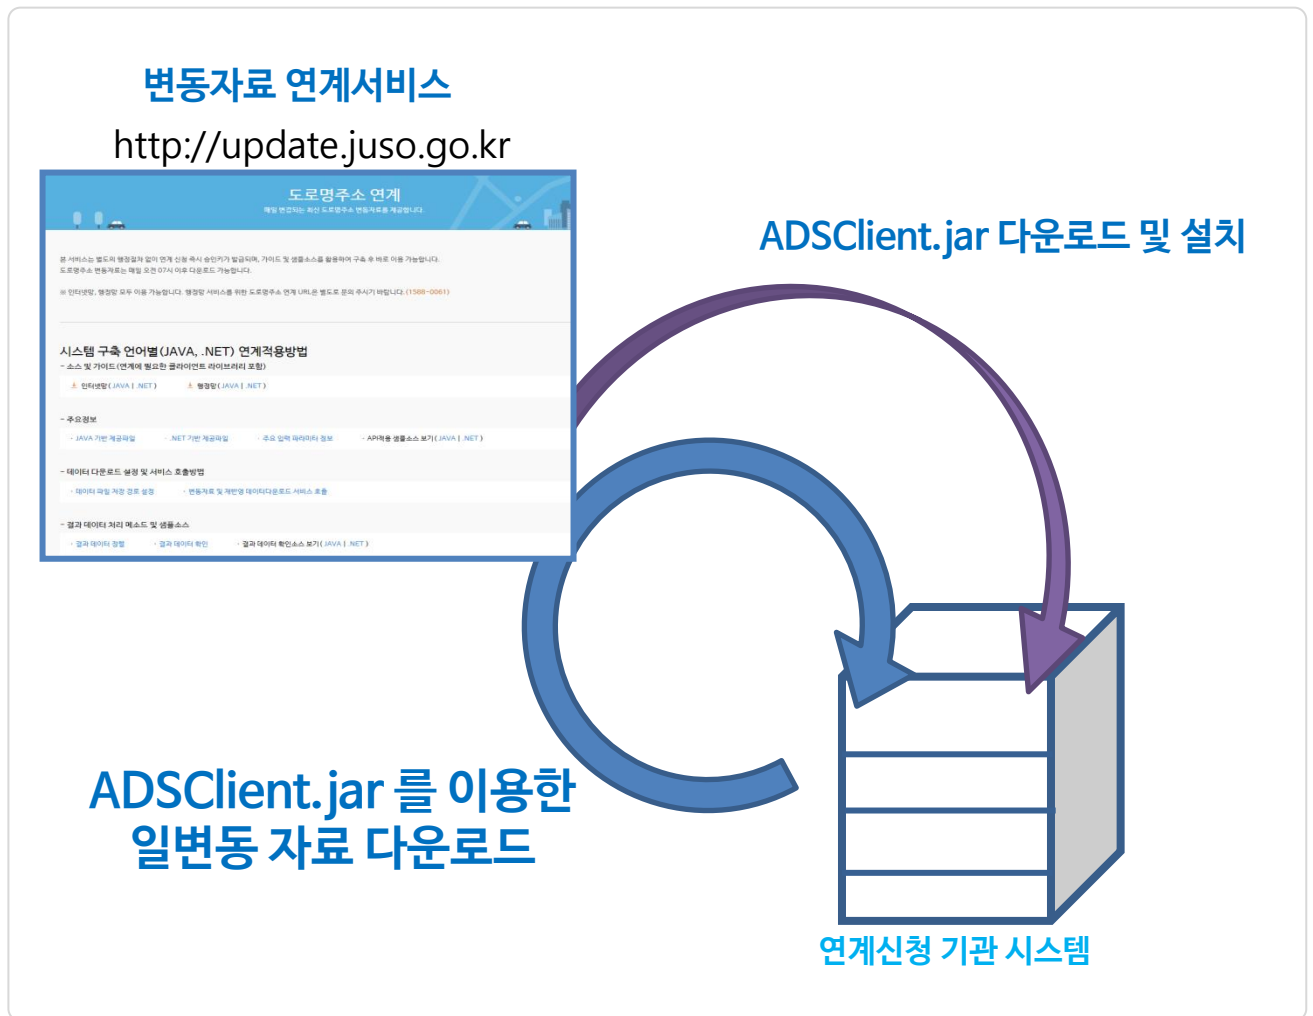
변동자료 연계서비스
http://update.juso.go.kr

도로명주소 연계
매일 변경되는 최신 도로명주소 변동자료를 제공합니다.

본 서비스는 별도의 행정절차 없이 연계 신청 즉시 승인키가 발급되며, 가이드 및 샘플소스를 활용하여 구축 후 바로 이용 가능합니다.
도로명주소 변동자료는 매일 오전 07시 이후 다운로드 가능합니다.

※ 인터넷망, 행정망 모두 이용 가능합니다. 행정망 서비스를 위한 도로명주소 연계 URL은 별도로 문의 주시기 바랍니다. (1588-0061)

시스템 구축 언어별(JAVA, .NET) 연계적용방법
- 소스 및 가이드(연계에 필요한 클라이언트 라이브러리 포함)
인터넷망 ( JAVA | .NET ) 행정망 ( JAVA | .NET )

- 주요정보
· JAVA 기반 제공파일 · .NET 기반 제공파일 · 주요 입력 파라미터 정보 · API적용 샘플소스 보기 ( JAVA | .NET )

- 데이터 다운로드 설정 및 서비스 호출방법
· 데이터 파일 저장 경로 설정 · 변동자료 및 재반영 데이터다운로드 서비스 호출

- 결과 데이터 처리 메소드 및 샘플소스
· 결과 데이터 정렬 · 결과 데이터 확인 · 결과 데이터 확인소스 보기 ( JAVA | .NET )

ADSClient.jar 다운로드 및 설치

ADSClient.jar 를 이용한 일변동 자료 다운로드

연계신청 기관 시스템